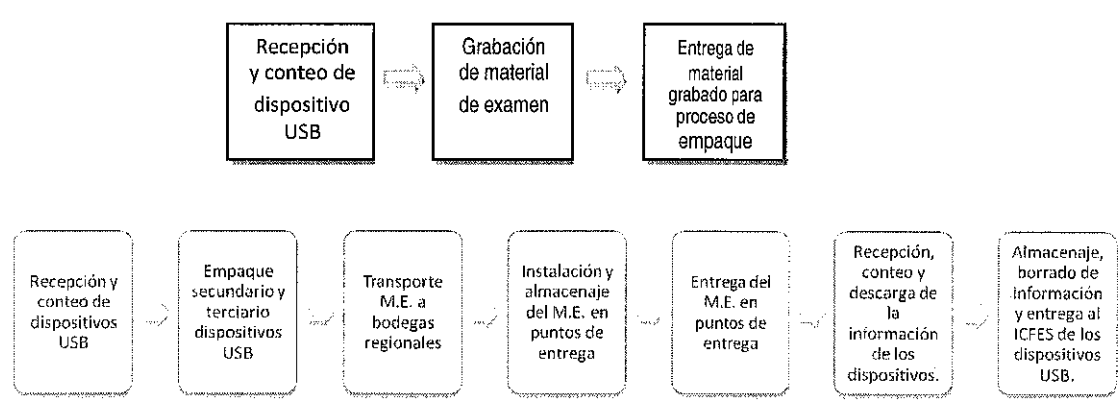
Recepción y conteo de dispositivo USB

Grabación de material de examen

Entrega de material grabado para proceso de empaque

Recepción y conteo de dispositivos USB

Empaque secundario y terciario dispositivos USB

Transporte M.E. a bodegas regionales

Instalación y almacenaje del M.E. en puntos de entrega

Entrega del M.E. en puntos de entrega

Recepción, conteo y descarga de la información de los dispositivos.

Almacenaje, borrado de información y entrega al ICFES de los dispositivos USB.